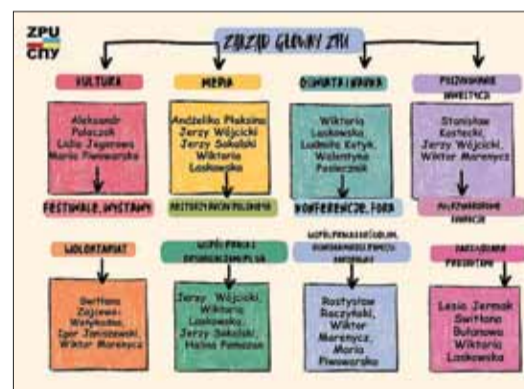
ZPU
СПУ

ZARZĄD GŁÓWNY ZPU

KULTURA

Aleksandr Poleczek
Lidia Jegorowa
Maria Piwowarska

FESTIWALE, WYSTAWY

MEDIA

Andżelika Płaksina
Jerzy Wójcicki
Jerzy Sokalski
Wiktoria Laskowska

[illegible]

OŚWIATA I NAUKA

Wiktoria Laskowska
Ludmiła Kotyk
Walentyna Paslaczek

KONFERENCJE, FORA

POZYSKIWANIE INWESTYCJI

Stanisław Kostecki
Jerzy Wójcicki
Wiktor Marenycz

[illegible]

WOLONTARIAT

Swiatłana Zajcewa-Wesołowska
Igor Janiszewski
Wiktor Marenycz

WSPÓŁPRACA Z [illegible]

Jerzy Wójcicki
Wiktoria Laskowska
Jerzy Sokalski
Halina Pomazan

WSPÓŁPRACA Z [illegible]

Rostysław Raczyński
Wiktor Marenycz
Maria Piwowarska

ZARZĄDZANIE PROJEKTAMI

Lesia Jermak
Swiatłana Bułanowa
Wiktoria Laskowska